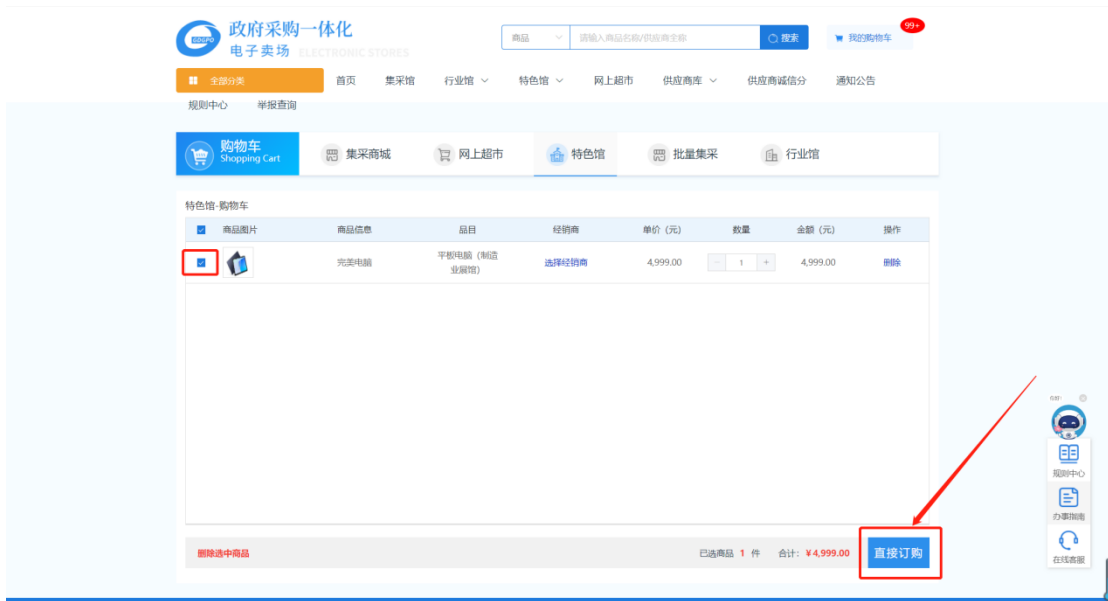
GOVPO 政府采购一体化
电子卖场 ELECTRONIC STORES

商品 请输入商品名称/供应商全称 搜索
我的购物车 99+

全部分类 首页 集采馆 行业馆 特色馆 网上超市 供应商库 供应商诚信分 通知公告
规则中心 举报查询

购物车 Shopping Cart
集采商城
网上超市
特色馆
批量集采
行业馆

特色馆-购物车

| | 商品图片 | 商品信息 | 品目 | 经销商 | 单价（元） | 数量 | 金额（元） | 操作 |
|---|---|---|---|---|---|---|---|---|
| | | 完美电脑 | 平板电脑（制造业展馆） | 选择经销商 | 4,999.00 | - 1 + | 4,999.00 | 删除 |

删除选中商品
已选商品 1 件 合计：￥4,999.00
直接订购

规则中心
办事指南
在线客服